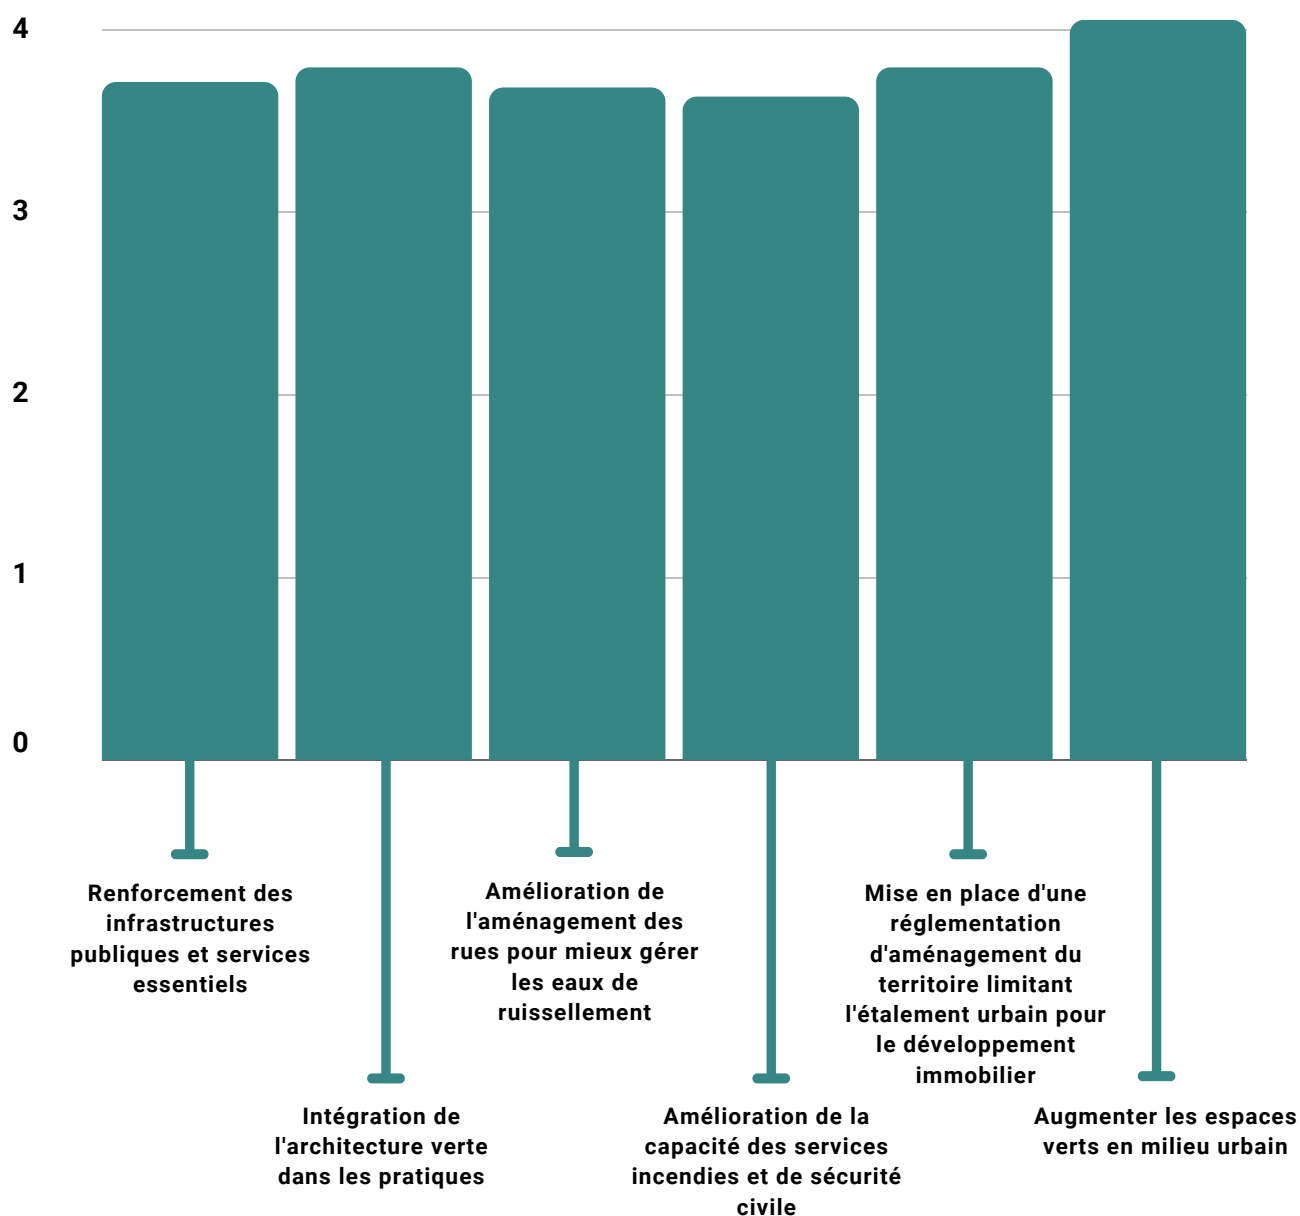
4
3
2
1
0

Renforcement des infrastructures publiques et services essentiels

Intégration de l'architecture verte dans les pratiques

Amélioration de l'aménagement des rues pour mieux gérer les eaux de ruissellement

Amélioration de la capacité des services incendies et de sécurité civile

Mise en place d'une réglementation d'aménagement du territoire limitant l'étalement urbain pour le développement immobilier

Augmenter les espaces verts en milieu urbain